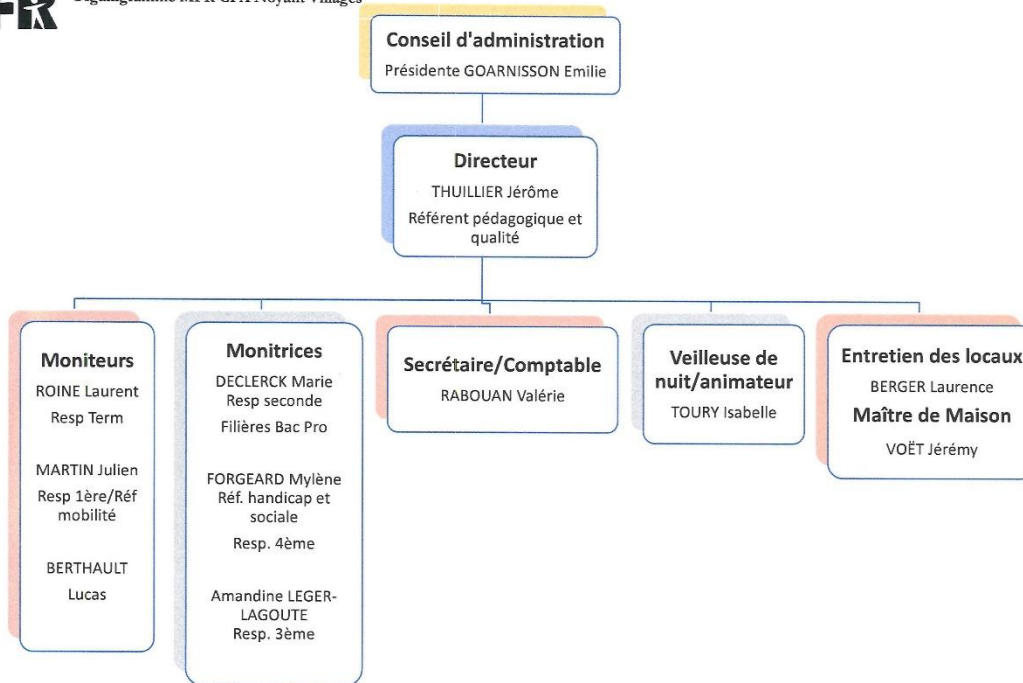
Organigramme MFR CFA Noyant Villages

Conseil d'administration
Présidente GOARNISSON Emilie

Directeur
THUILLIER Jérôme
Référent pédagogique et qualité

Moniteurs
ROINE Laurent
Resp Term

MARTIN Julien
Resp 1ère/Réf mobilité

BERTHAULT Lucas

Monitrices
DECLERCK Marie
Resp seconde
Filières Bac Pro

FORGEARD Mylène
Réf. handicap et sociale
Resp. 4ème

Amandine LEGER-LAGOUTE
Resp. 3ème

Secrétaire/Comptable
RABOUAN Valérie

Veilleuse de nuit/animateur
TOURY Isabelle

Entretien des locaux
BERGER Laurence
Maître de Maison
VOËT Jérémy